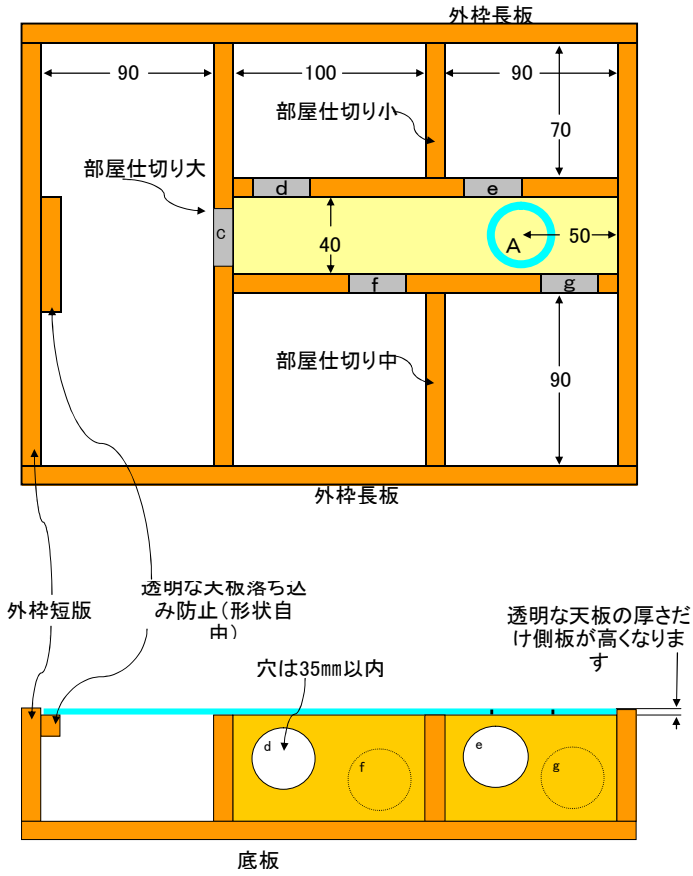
外枠長板

90

100

90

部屋仕切り小

70

部屋仕切り大

d

e

c

40

A

50

f

g

部屋仕切り中

90

外枠長板

外枠短版

透明な天板落ち込み防止（形状自由）

透明な天板の厚さだけ側板が高くなります

穴は35mm以内

d

f

e

g

底板